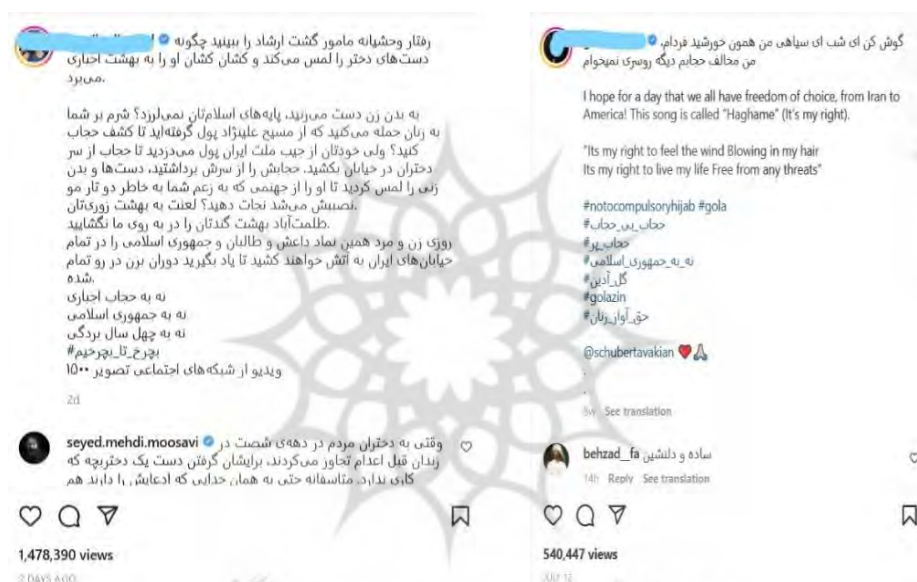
رفتار وحشیانه مامور گشت ارشاد را ببینید چگونه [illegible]
دست‌های دختر را لمس می‌کند و کشان کشان او را به بهشت اجباری می‌برد.

به بدن زن دست می‌زنید، پایه‌های اسلامتان نمی‌لرزد؟ شرم بر شما به زنان حمله می‌کنید که از مسیح علینژاد پول گرفته‌اید تا کشف حجاب کنید؟ ولی خودتان از جیب ملت ایران پول می‌دزدید تا حجاب از سر دختران در خیابان بکشید. حجابش را از سرش برداشتید، دست‌ها و بدن زنی را لمس کردید تا او را از جهنمی که به زعم شما به خاطر دو تار مو نصیبش می‌شد نجات دهید؟ لعنت به بهشت زوریتان. ظلمت‌آباد بهشت گندتان را در به روی ما نگشایید.

روزی زن و مرد همین نماد داعش و طالبان و جمهوری اسلامی را در تمام خیابان‌های ایران به آتش خواهند کشید تا یاد بگیرید دوران بزن در رو تمام شده.
نه به حجاب اجباری
نه به جمهوری اسلامی
نه به چهل سال بردگی
#بچرخ_تا_بچرخیم
ویدیو از شبکه‌های اجتماعی تصویر ۱۵۰۰

2d

seyed.mehdi.moosavi وقتی به دختران مردم در دهه‌ی شصت در زندان قبل اعدام تجاوز می‌کردند، برایشان گرفتن دست یک دخترچه که کاری ندارد. متاسفانه حتی به همان خدایی که ادعایش را دارند هم

1,478,390 views
2 DAYS AGO

گوش کن ای شب ای سیاهی من همون خورشید فردام،
من مخالف حجابم دیگه روسری نمیخوام

I hope for a day that we all have freedom of choice, from Iran to America! This song is called "Haghame" (It's my right).

"Its my right to feel the wind Blowing in my hair
Its my right to live my life Free from any threats"

#notocompulsoryhijab #gola
#حجاب_بی_حجاب
#حجاب_پر
#نه_به_جمهوری_اسلامی
#گل_آذین
#golazin
#حق_آواز_زنان

@schubertavakian

5w See translation

behzad__fa ساده و دلنشین
14h Reply See translation

540,447 views
JULY 12